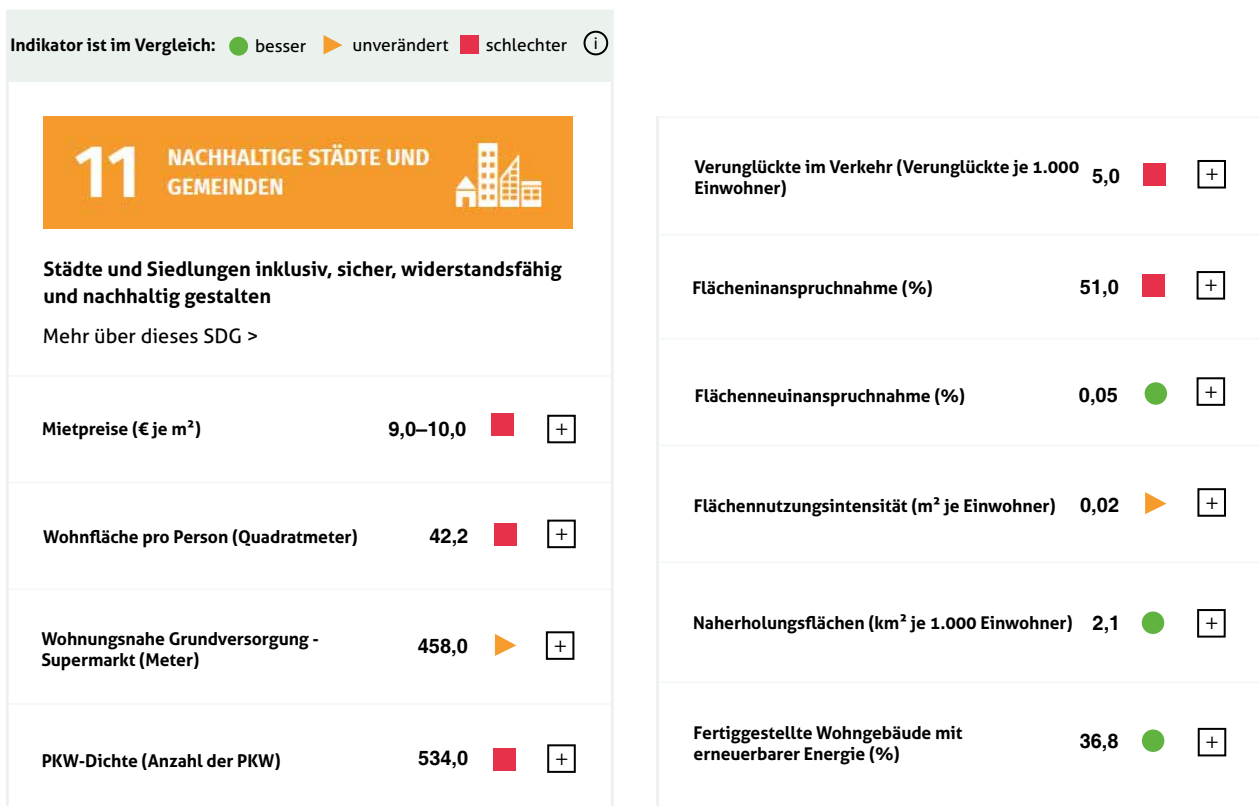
Indikator ist im Vergleich: besser unverändert schlechter ⓘ

11 NACHHALTIGE STÄDTE UND GEMEINDEN

Städte und Siedlungen inklusiv, sicher, widerstandsfähig und nachhaltig gestalten

Mehr über dieses SDG >

| Indikator | Wert |
|---|---|
| Mietpreise (€ je m²) | 9,0–10,0 |
| Wohnfläche pro Person (Quadratmeter) | 42,2 |
| Wohnungsnahe Grundversorgung - Supermarkt (Meter) | 458,0 |
| PKW-Dichte (Anzahl der PKW) | 534,0 |

| Indikator | Wert |
|---|---|
| Verunglückte im Verkehr (Verunglückte je 1.000 Einwohner) | 5,0 |
| Flächeninanspruchnahme (%) | 51,0 |
| Flächenneuinanspruchnahme (%) | 0,05 |
| Flächennutzungsintensität (m² je Einwohner) | 0,02 |
| Naherholungsflächen (km² je 1.000 Einwohner) | 2,1 |
| Fertiggestellte Wohngebäude mit erneuerbarer Energie (%) | 36,8 |